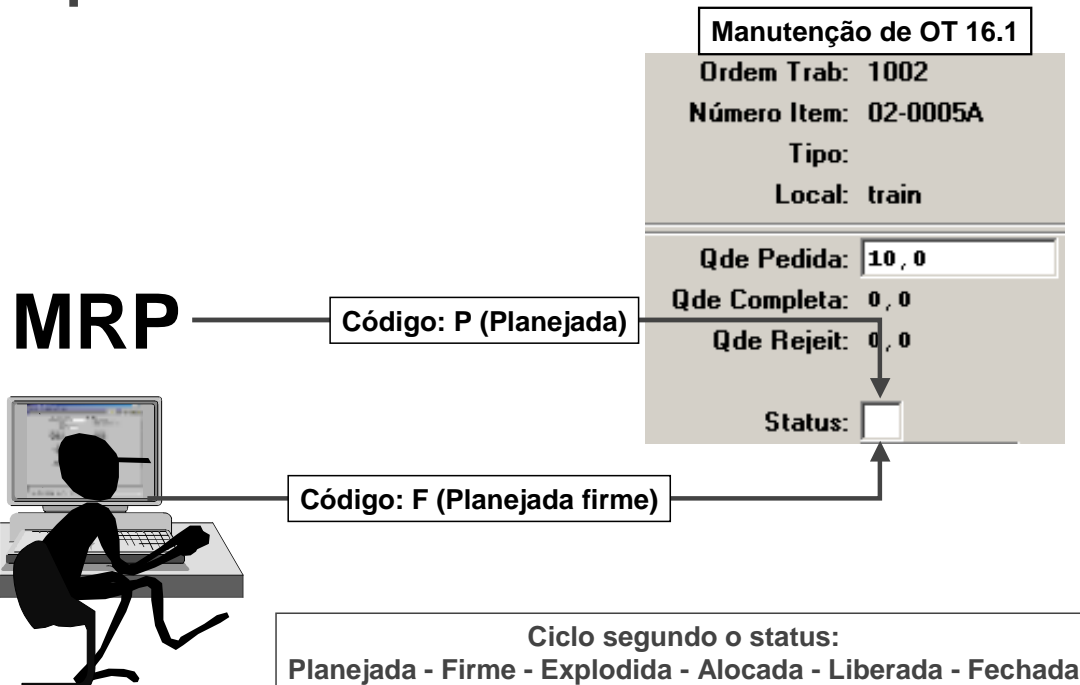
Manutenção de OT 16.1

Ordem Trab: 1002

Número Item: 02-0005A

Tipo:

Local: train

Qde Pedida: 10,0

Qde Completa: 0,0

Qde Rejeit: 0,0

Status:

MRP

Código: P (Planejada)

Código: F (Planejada firme)

Ciclo segundo o status:
Planejada - Firme - Explodida - Alocada - Liberada - Fechada